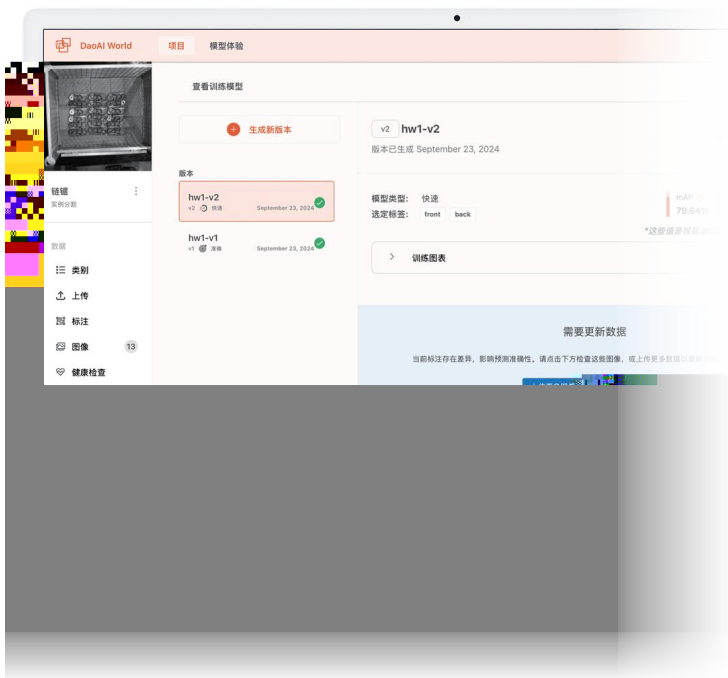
DaoAI World 项目 模型体验

链锯
实例分割

数据
类别
上传
标注
图像 13
健康检查

查看训练模型

生成新版本

版本

hw1-v2
v2 快速 September 23, 2024

hw1-v1
v1 准确 September 23, 2024

v2 hw1-v2
版本已生成 September 23, 2024

模型类型: 快速
选定标签: front back

mAP
79.64%

*这些值是根据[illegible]

训练图表

需要更新数据

当前标注存在差异，影响预测准确性，请点击下方检查这些图像，或上传更多数据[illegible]